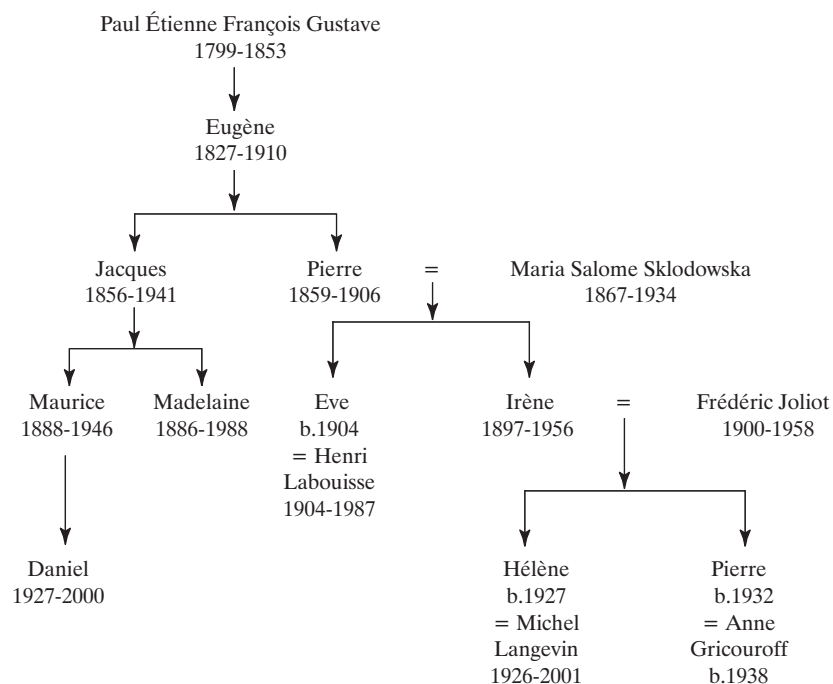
Paul Étienne François Gustave
1799-1853

Eugène
1827-1910

Jacques
1856-1941

Pierre
1859-1906

=

Maria Salome Sklodowska
1867-1934

Maurice
1888-1946

Madelaine
1886-1988

Eve
b.1904
= Henri
Labouisse
1904-1987

Irène
1897-1956

=

Frédéric Joliot
1900-1958

Daniel
1927-2000

Hélène
b.1927
= Michel
Langevin
1926-2001

Pierre
b.1932
= Anne
Gricouroff
b.1938